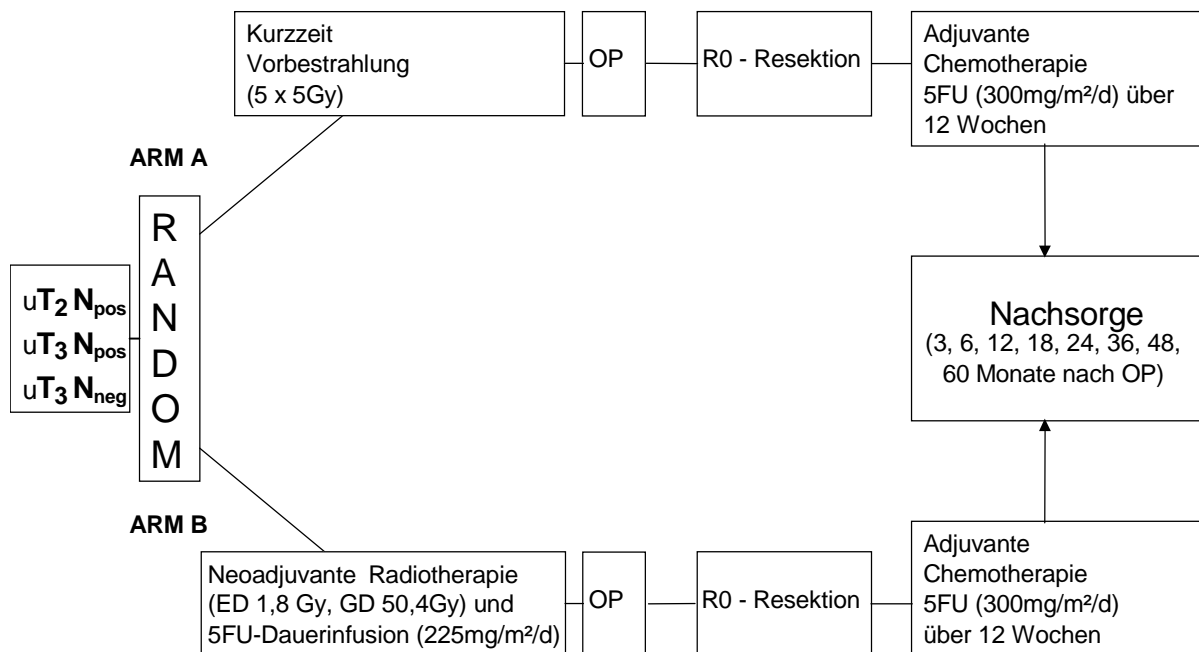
ARM A

Kurzzeit Vorbestrahlung (5 x 5Gy)

OP

R0 - Resektion

Adjuvante Chemotherapie 5FU (300mg/m²/d) über 12 Wochen

$uT_2 N_{pos}$
$uT_3 N_{pos}$
$uT_3 N_{neg}$

R
A
N
D
O
M

Nachsorge
(3, 6, 12, 18, 24, 36, 48, 60 Monate nach OP)

ARM B

Neoadjuvante Radiotherapie (ED 1,8 Gy, GD 50,4Gy) und 5FU-Dauerinfusion (225mg/m²/d)

OP

R0 - Resektion

Adjuvante Chemotherapie 5FU (300mg/m²/d) über 12 Wochen